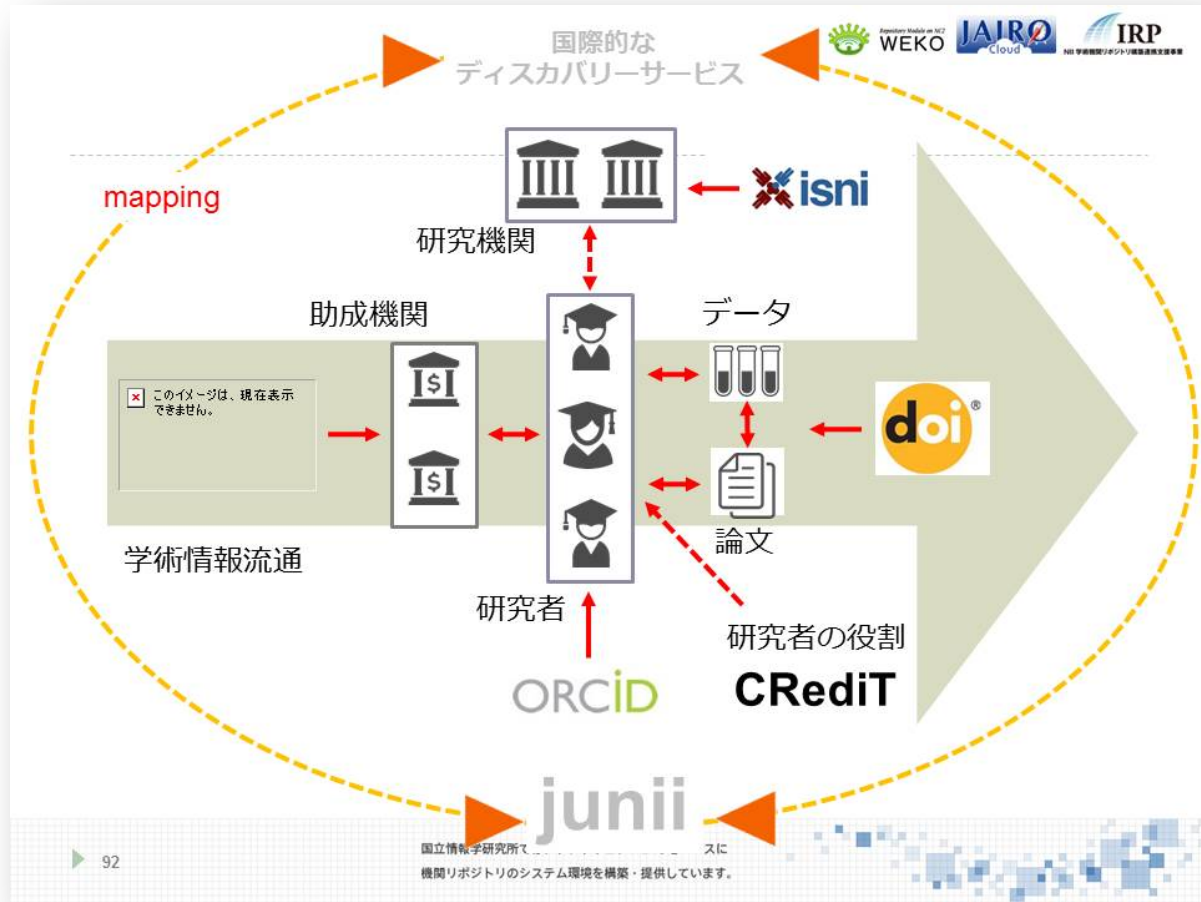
国際的な
ディスカバリーサービス

Repository Module on NC2 WEKO JAIRO Cloud IRP NII 学術機関リポジトリ構築連携支援事業

mapping

isni

研究機関

助成機関

データ

このイメージは、現在表示できません。

doi®

論文

学術情報流通

研究者

研究者の役割

CRediT

ORCID

junii

92

国立情報学研究所で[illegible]スに
機関リポジトリのシステム環境を構築・提供しています。